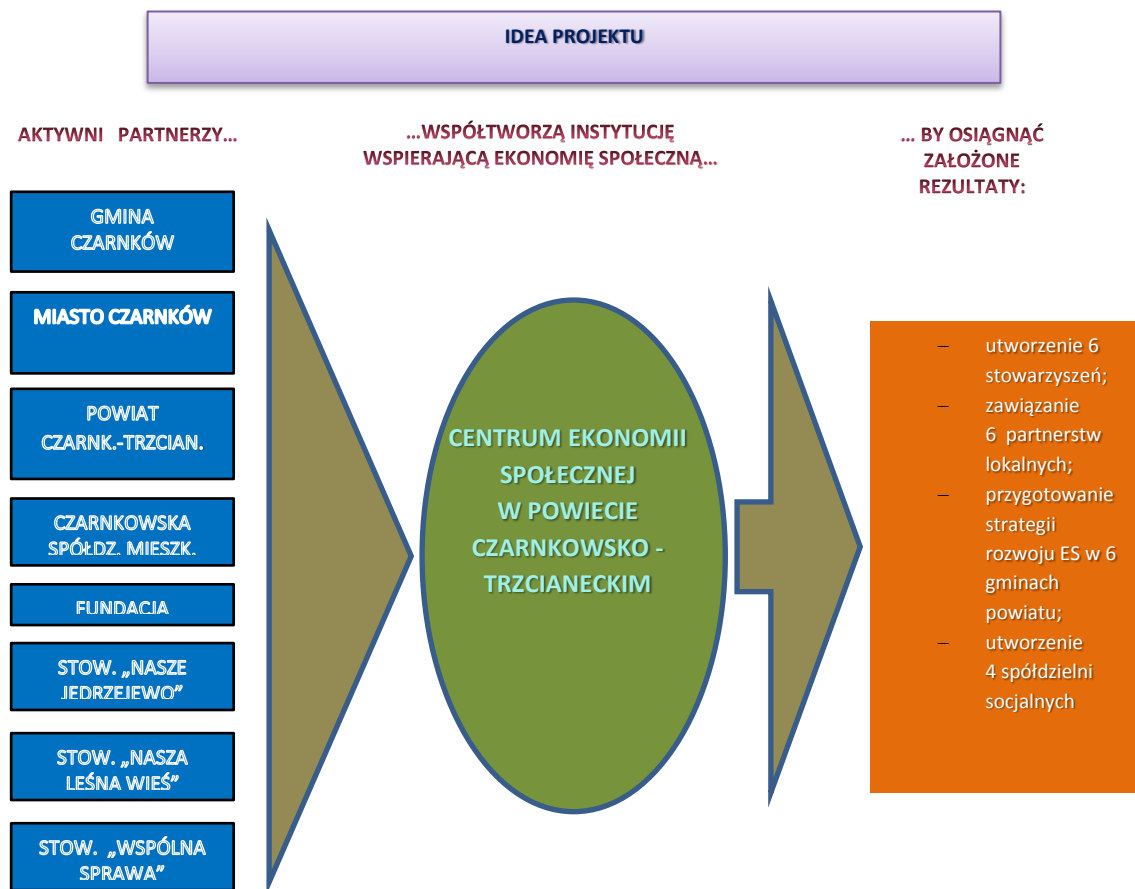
IDEA PROJEKTU

AKTYWNI PARTNERZY…

…WSPÓŁTWORZĄ INSTYTUCJĘ WSPIERAJĄCĄ EKONOMIĘ SPOŁECZNĄ…

… BY OSIĄGNĄĆ ZAŁOŻONE REZULTATY:

GMINA CZARNKÓW

MIASTO CZARNKÓW

POWIAT CZARNK.-TRZCIAN.

CZARNKOWSKA SPÓŁDZ. MIESZK.

FUNDACJA

STOW. „NASZE JEDRZEJEWO"

STOW. „NASZA LEŚNA WIEŚ"

STOW. „WSPÓLNA SPRAWA"

CENTRUM EKONOMII SPOŁECZNEJ W POWIECIE CZARNKOWSKO - TRZCIANECKIM

– utworzenie 6 stowarzyszeń;
– zawiązanie 6 partnerstw lokalnych;
– przygotowanie strategii rozwoju ES w 6 gminach powiatu;
– utworzenie 4 spółdzielni socjalnych